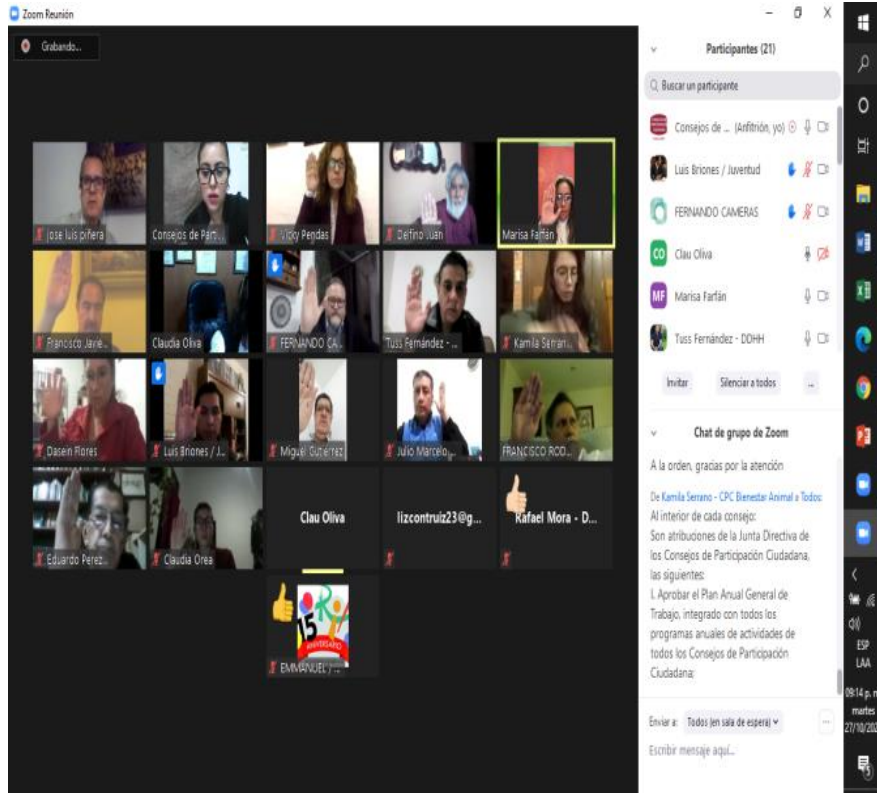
Zoom Reunión

Grabando...

jose luis piñera
Consejos de Part...
Vicky Pendas
Delfino Juan
Marisa Farfán
Francisco Javie...
Claudia Oliva
FERNANDO CA...
Tuss Fernández - ...
Kamila Serran...
Dasein Flores
Luis Briones / J...
Miguel Gutierrez
Julio Marcelo...
FRANCISCO ROD...
Eduardo Perez...
Claudia Orea
Clau Oliva
lizcontruiz23@g...
Rafael Mora - D...
EMMANUEL / ...

Participantes (21)

Buscar un participante

Consejos de ... (Anfitrión, yo)
Luis Briones / Juventud
FERNANDO CAMERAS
Clau Oliva
Marisa Farfán
Tuss Fernández - DDHH

Invitar
Silenciar a todos
...

Chat de grupo de Zoom

A la orden, gracias por la atención

De Kamila Serrano - CPC Bienestar Animal a Todos:
Al interior de cada consejo:
Son atribuciones de la Junta Directiva de los Consejos de Participación Ciudadana, las siguientes:
I. Aprobar el Plan Anual General de Trabajo, integrado con todos los programas anuales de actividades de todos los Consejos de Participación Ciudadana;

Enviar a: Todos (en sala de espera)
Escribir mensaje aquí...

ESP
LAA
09:14 p. m.
martes
27/10/20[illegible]